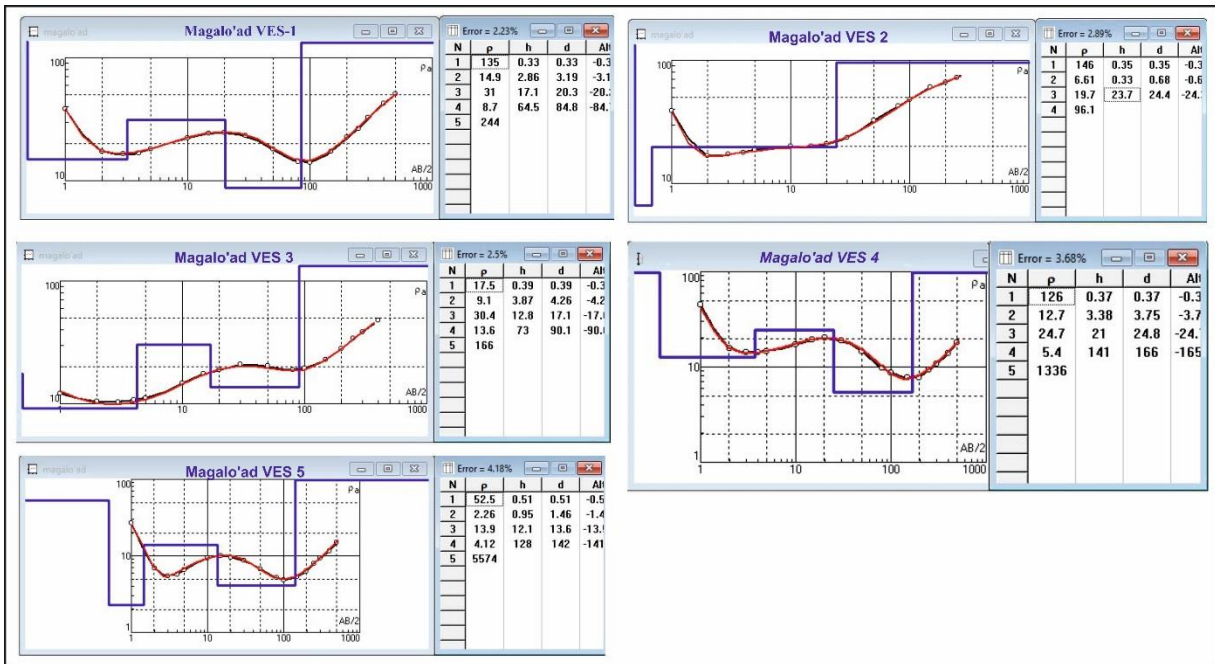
magalo'ad
Magalo'ad VES-1
100
$\rho_a$
10
1
10
100
1000
AB/2

Error = 2.23%

| N | ρ | h | d | Alt |
|---|---|---|---|---|
| 1 | 135 | 0.33 | 0.33 | -0.3 |
| 2 | 14.9 | 2.86 | 3.19 | -3.1 |
| 3 | 31 | 17.1 | 20.3 | -20.3 |
| 4 | 8.7 | 64.5 | 84.8 | -84.7 |
| 5 | 244 | | | |

magalo'ad
Magalo'ad VES 2
100
$\rho_a$
10
1
10
100
1000
AB/2

Error = 2.89%

| N | ρ | h | d | Alt |
|---|---|---|---|---|
| 1 | 146 | 0.35 | 0.35 | -0.3 |
| 2 | 6.61 | 0.33 | 0.68 | -0.6 |
| 3 | 19.7 | 23.7 | 24.4 | -24.3 |
| 4 | 96.1 | | | |

magalo'ad
Magalo'ad VES 3
100
$\rho_a$
10
10
100
1000
AB/2

Error = 2.5%

| N | ρ | h | d | Alt |
|---|---|---|---|---|
| 1 | 17.5 | 0.39 | 0.39 | -0.3 |
| 2 | 9.1 | 3.87 | 4.26 | -4.2 |
| 3 | 30.4 | 12.8 | 17.1 | -17.0 |
| 4 | 13.6 | 73 | 90.1 | -90.0 |
| 5 | 166 | | | |

Magalo'ad VES 4
100
$\rho_a$
10
1
1
10
100
1000
AB/2

Error = 3.68%

| N | ρ | h | d | Alt |
|---|---|---|---|---|
| 1 | 126 | 0.37 | 0.37 | -0.3 |
| 2 | 12.7 | 3.38 | 3.75 | -3.7 |
| 3 | 24.7 | 21 | 24.8 | -24.7 |
| 4 | 5.4 | 141 | 166 | -165 |
| 5 | 1336 | | | |

magalo'ad
Magalo'ad VES 5
100
$\rho_a$
10
1
10
100
1000
AB/2

Error = 4.18%

| N | ρ | h | d | Alt |
|---|---|---|---|---|
| 1 | 52.5 | 0.51 | 0.51 | -0.5 |
| 2 | 2.26 | 0.95 | 1.46 | -1.4 |
| 3 | 13.9 | 12.1 | 13.6 | -13.5 |
| 4 | 4.12 | 128 | 142 | -141 |
| 5 | 5574 | | | |